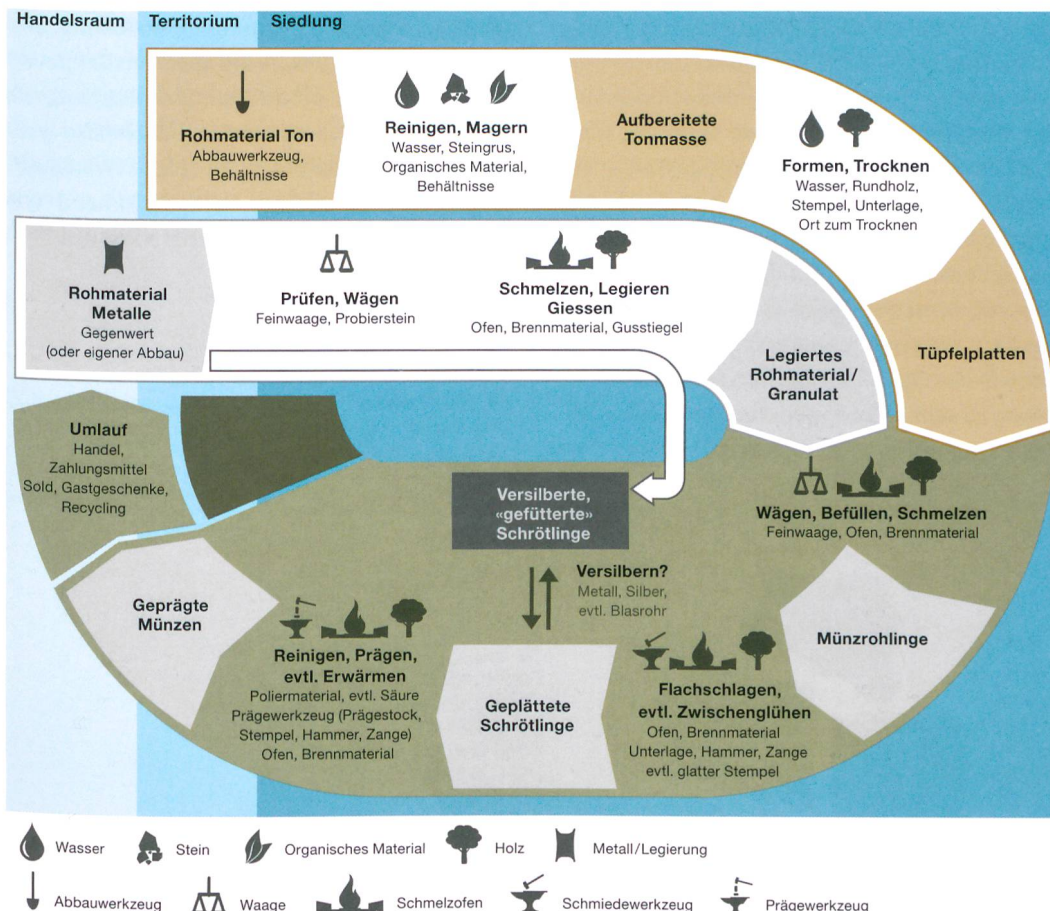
Handelsraum Territorium Siedlung

Rohmaterial Ton
Abbauwerkzeug, Behältnisse

Reinigen, Magern
Wasser, Steingrus, Organisches Material, Behältnisse

Aufbereitete Tonmasse

Formen, Trocknen
Wasser, Rundholz, Stempel, Unterlage, Ort zum Trocknen

Rohmaterial Metalle
Gegenwert (oder eigener Abbau)

Prüfen, Wägen
Feinwaage, Probierstein

Schmelzen, Legieren Giessen
Ofen, Brennmaterial, Gusstiegel

Legiertes Rohmaterial/ Granulat

Tüpfelplatten

Umlauf
Handel, Zahlungsmittel Sold, Gastgeschenke, Recycling

Versilberte, «gefütterte» Schrötlinge

Wägen, Befüllen, Schmelzen
Feinwaage, Ofen, Brennmaterial

Versilbern?
Metall, Silber, evtl. Blasrohr

Geprägte Münzen

Reinigen, Prägen, evtl. Erwärmen
Poliermaterial, evtl. Säure Prägewerkzeug (Prägestock, Stempel, Hammer, Zange) Ofen, Brennmaterial

Geplättete Schrötlinge

Flachschlagen, evtl. Zwischenglühen
Ofen, Brennmaterial Unterlage, Hammer, Zange evtl. glatter Stempel

Münzrohlinge

Wasser Stein Organisches Material Holz Metall/Legierung

Abbauwerkzeug Waage Schmelzofen Schmiedewerkzeug Prägewerkzeug